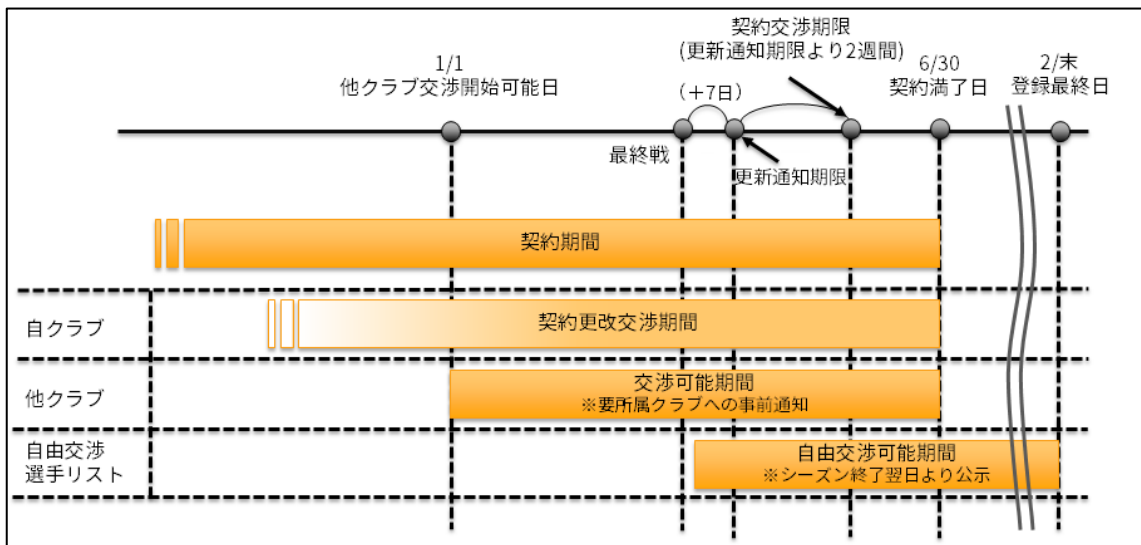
契約交渉期限
(更新通知期限より2週間)

1/1
他クラブ交渉開始可能日

(+7日)

6/30
契約満了日

2/末
登録最終日

最終戦

更新通知期限

契約期間

自クラブ

契約更改交渉期間

他クラブ

交渉可能期間
※要所属クラブへの事前通知

自由交渉
選手リスト

自由交渉可能期間
※シーズン終了翌日より公示